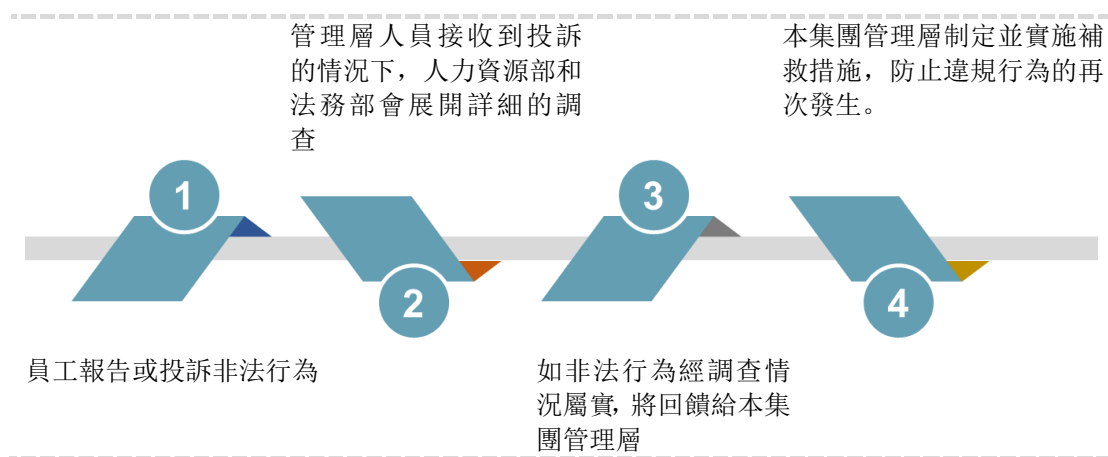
管理層人員接收到投訴的情況下，人力資源部和法務部會展開詳細的調查

本集團管理層制定並實施補救措施，防止違規行為的再次發生。

1

2

3

4

員工報告或投訴非法行為

如非法行為經調查情況屬實，將回饋給本集團管理層